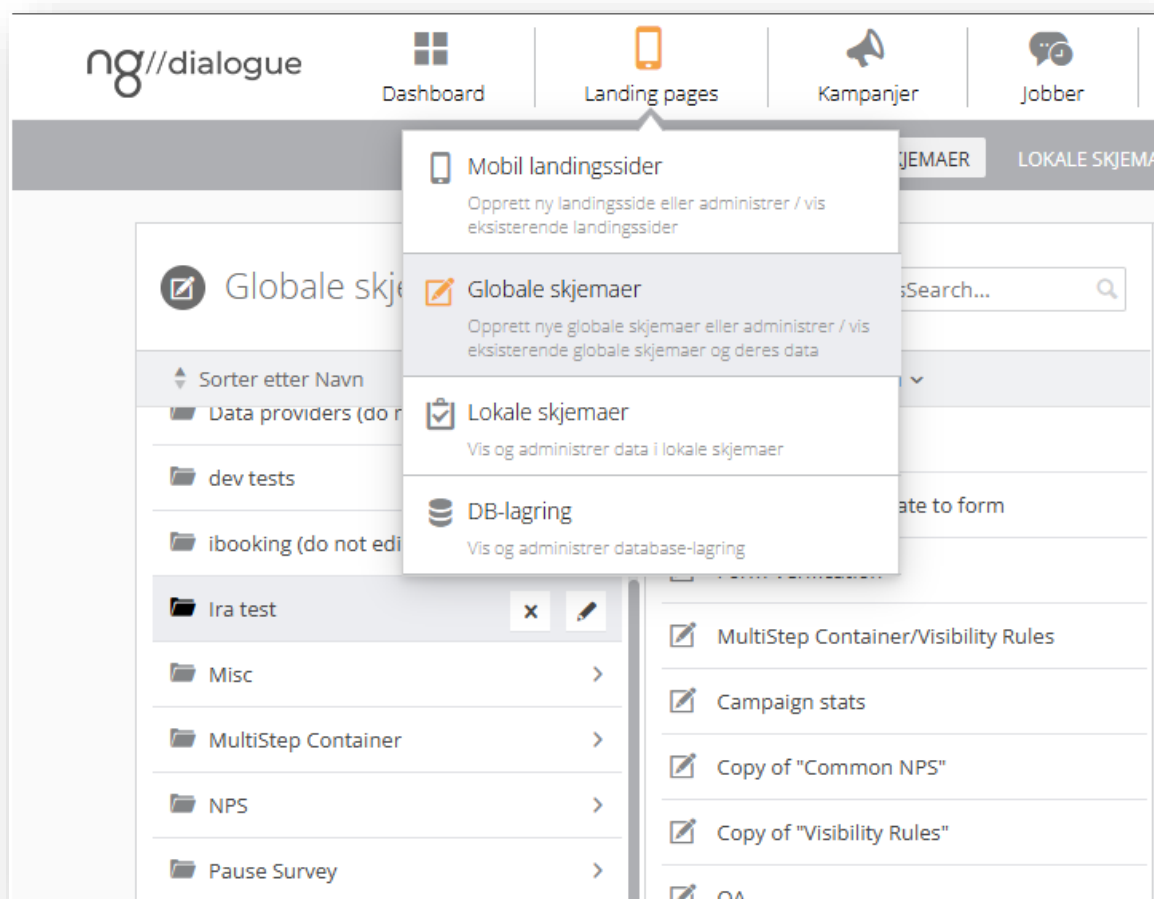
ng//dialogue

Dashboard

Landing pages

Kampanjer

Jobber

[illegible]JEMAER

LOKALE SKJEMA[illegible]

Mobil landingssider

Opprett ny landingsside eller administrer / vis eksisterende landingssider

Globale skjemaer

Opprett nye globale skjemaer eller administrer / vis eksisterende globale skjemaer og deres data

Lokale skjemaer

Vis og administrer data i lokale skjemaer

DB-lagring

Vis og administrer database-lagring

Globale skje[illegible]

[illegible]sSearch...

Sorter etter Navn

Data providers (do n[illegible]

dev tests

ibooking (do not edi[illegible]

Ira test

Misc

MultiStep Container

NPS

Pause Survey

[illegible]ate to form

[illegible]

MultiStep Container/Visibility Rules

Campaign stats

Copy of "Common NPS"

Copy of "Visibility Rules"

QA